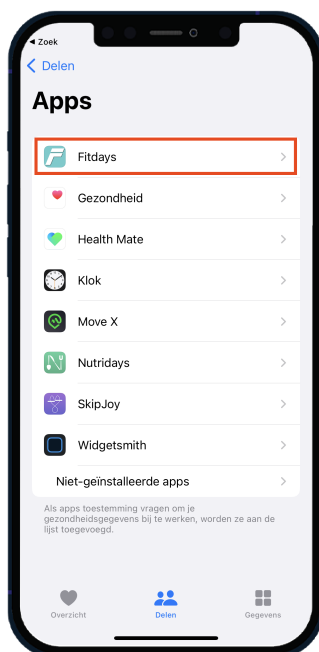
◀ Zoek

< Delen

Apps

Fitdays >
Gezondheid >
Health Mate >
Klok >
Move X >
Nutridays >
SkipJoy >
Widgetsmith >
Niet-geïnstalleerde apps >

Als apps toestemming vragen om je gezondheidsgegevens bij te werken, worden ze aan de lijst toegevoegd.

Overzicht
Delen
Gegevens